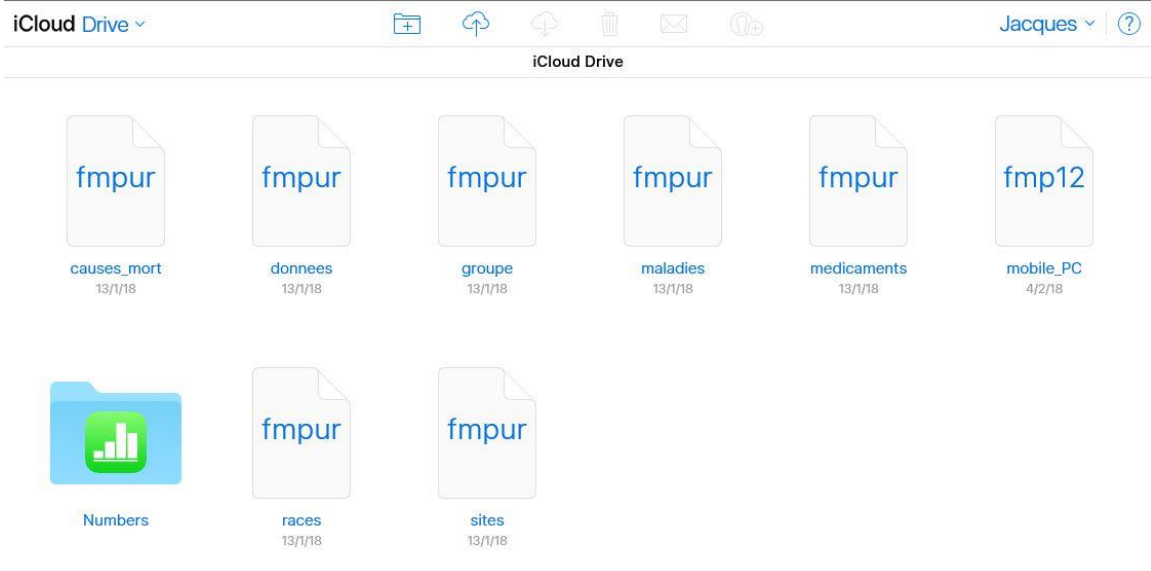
iCloud Drive ⌄

Jacques ⌄ ?

iCloud Drive

fmpur
causes_mort
13/1/18

fmpur
donnees
13/1/18

fmpur
groupe
13/1/18

fmpur
maladies
13/1/18

fmpur
medicaments
13/1/18

fmp12
mobile_PC
4/2/18

Numbers

fmpur
races
13/1/18

fmpur
sites
13/1/18